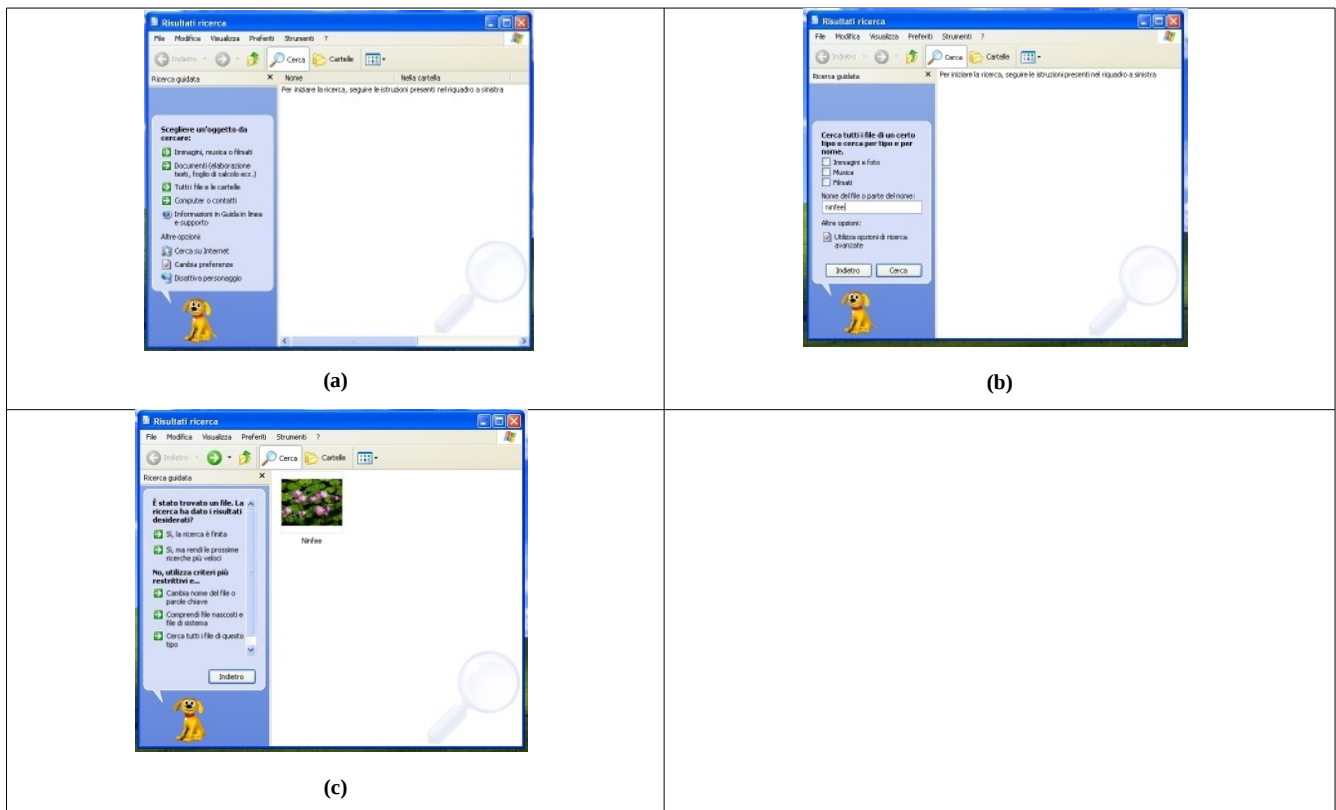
Risultati ricerca

File Modifica Visualizza Preferiti Strumenti ?

Indietro Cerca Cartelle

Ricerca guidata

Nome Nella cartella

Per iniziare la ricerca, seguire le istruzioni presenti nel riquadro a sinistra

Scegliere un'oggetto da cercare:

Immagini, musica o filmati

Documenti (elaborazione testi, foglio di calcolo ecc.)

Tutti i file e le cartelle

Computer o contatti

Informazioni in Guida in linea e supporto

Altre opzioni

Cerca su Internet

Cambia preferenze

Disattiva personaggio

(a)

Risultati ricerca

File Modifica Visualizza Preferiti Strumenti ?

Indietro Cerca Cartelle

Ricerca guidata

Per iniziare la ricerca, seguire le istruzioni presenti nel riquadro a sinistra

Cerca tutti i file di un certo tipo o cerca per tipo e per nome.

Immagini e foto

Musica

Filmati

Nome del file o parte del nome:

ninfee

Altre opzioni:

Utilizza opzioni di ricerca avanzate

Indietro Cerca

(b)

Risultati ricerca

File Modifica Visualizza Preferiti Strumenti ?

Indietro Cerca Cartelle

Ricerca guidata

È stato trovato un file. La ricerca ha dato i risultati desiderati?

Sì, la ricerca è finita

Sì, ma rendi le prossime ricerche più veloci

No, utilizza criteri più restrittivi e...

Cambia nome del file o parole chiave

Comprendi file nascosti e file di sistema

Cerca tutti i file di questo tipo

Indietro

Ninfee

(c)